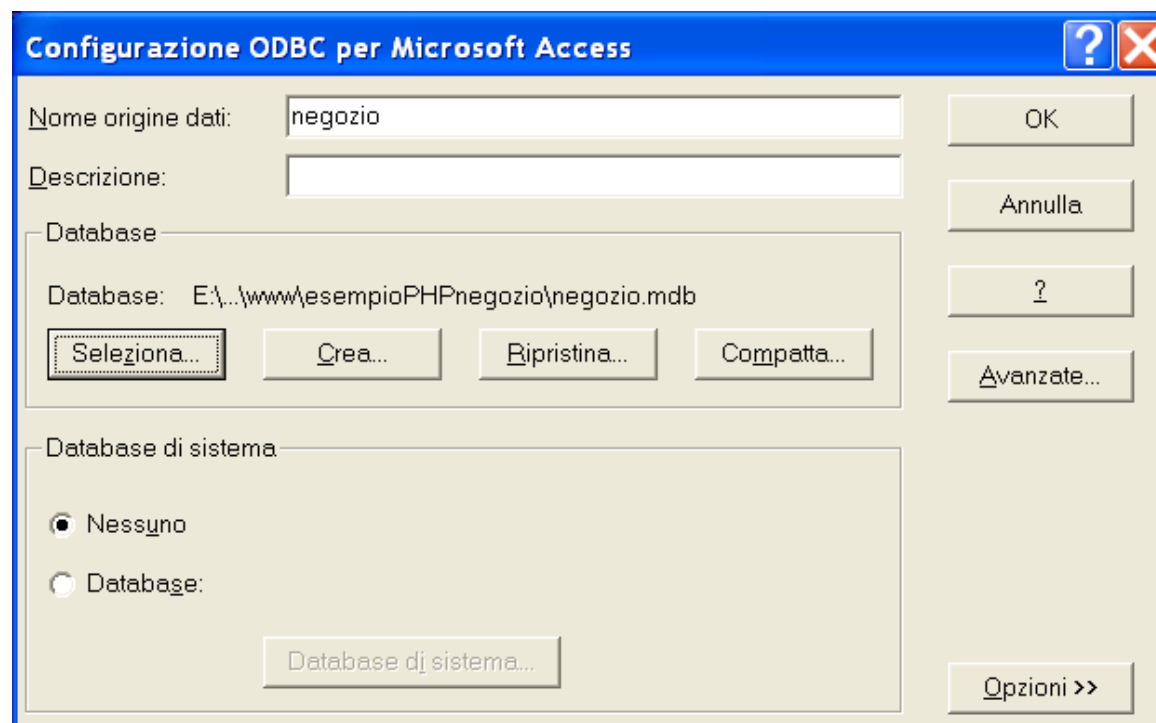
Configurazione ODBC per Microsoft Access

?

Nome origine dati: negozio

Descrizione:

Database

Database: E:\...\www\esempioPHPnegozio\negozio.mdb

Seleziona... Crea... Ripristina... Compatta...

Database di sistema

Nessuno

Database:

Database di sistema...

OK

Annulla

?

Avanzate...

Opzioni >>